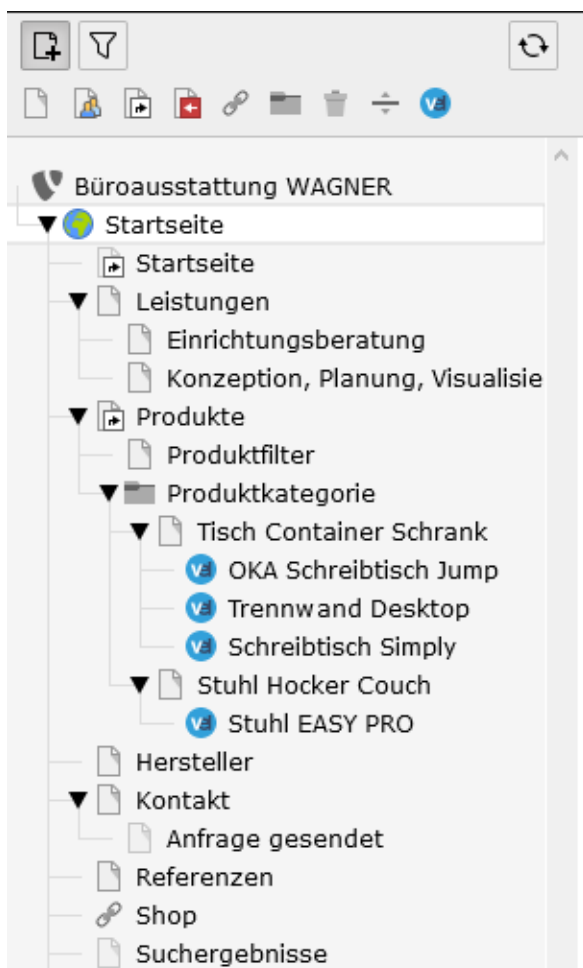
Büroausstattung WAGNER
Startseite
Startseite
Leistungen
Einrichtungsberatung
Konzeption, Planung, Visualisie
Produkte
Produktfilter
Produktkategorie
Tisch Container Schrank
OKA Schreibtisch Jump
Trennwand Desktop
Schreibtisch Simply
Stuhl Hocker Couch
Stuhl EASY PRO
Hersteller
Kontakt
Anfrage gesendet
Referenzen
Shop
Suchergebnisse